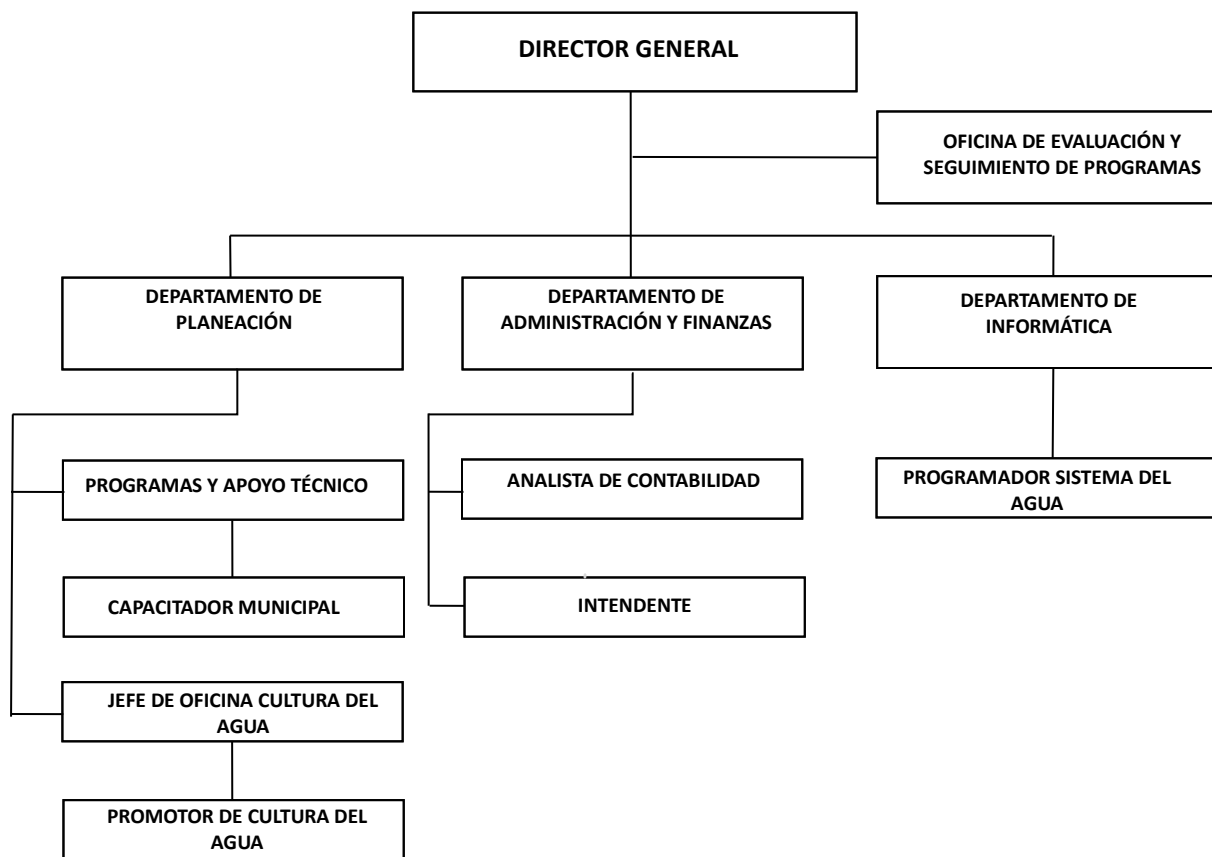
DIRECTOR GENERAL

OFICINA DE EVALUACIÓN Y SEGUIMIENTO DE PROGRAMAS

DEPARTAMENTO DE PLANEACIÓN

DEPARTAMENTO DE ADMINISTRACIÓN Y FINANZAS

DEPARTAMENTO DE INFORMÁTICA

PROGRAMAS Y APOYO TÉCNICO

CAPACITADOR MUNICIPAL

JEFE DE OFICINA CULTURA DEL AGUA

PROMOTOR DE CULTURA DEL AGUA

ANALISTA DE CONTABILIDAD

INTENDENTE

PROGRAMADOR SISTEMA DEL AGUA